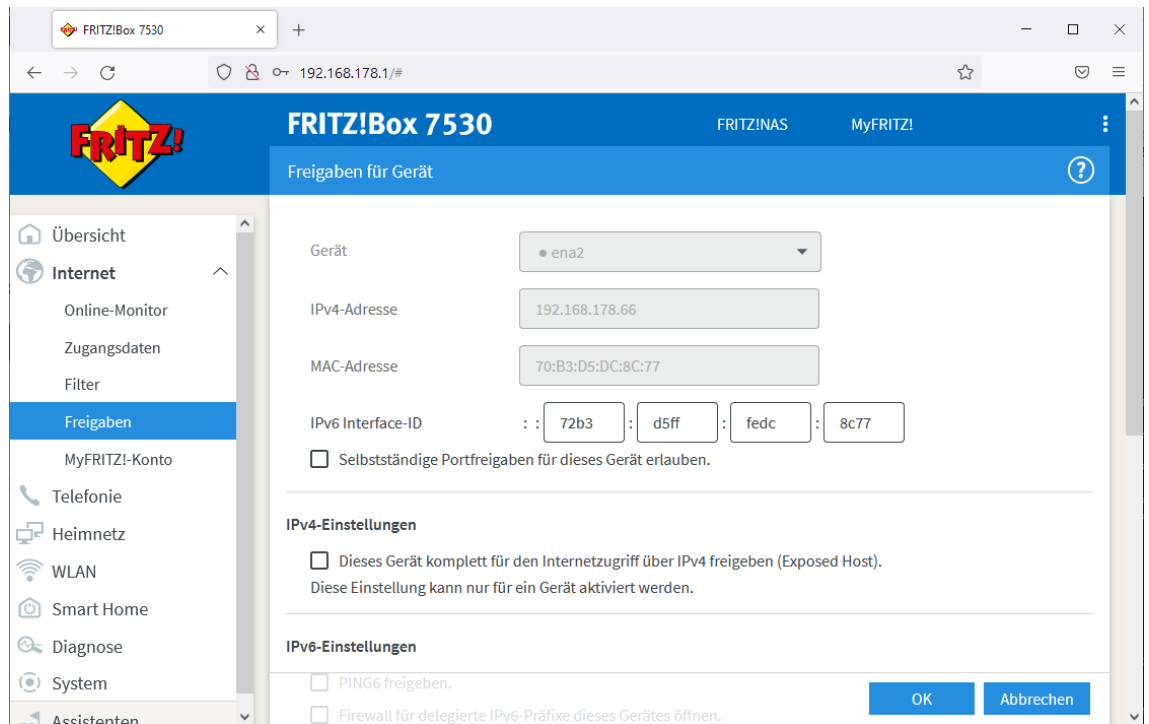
FRITZ!Box 7530

192.168.178.1/#

FRITZ!

FRITZ!Box 7530

FRITZ!NAS

MyFRITZ!

Freigaben für Gerät

Übersicht

Internet

Online-Monitor

Zugangsdaten

Filter

Freigaben

MyFRITZ!-Konto

Telefonie

Heimnetz

WLAN

Smart Home

Diagnose

System

Assistenten

Gerät

● ena2

IPv4-Adresse

192.168.178.66

MAC-Adresse

70:B3:D5:DC:8C:77

IPv6 Interface-ID

: : 72b3 : d5ff : fedc : 8c77

Selbstständige Portfreigaben für dieses Gerät erlauben.

IPv4-Einstellungen

Dieses Gerät komplett für den Internetzugriff über IPv4 freigeben (Exposed Host).

Diese Einstellung kann nur für ein Gerät aktiviert werden.

IPv6-Einstellungen

PING6 freigeben.

Firewall für delegierte IPv6-Präfixe dieses Gerätes öffnen.

OK

Abbrechen